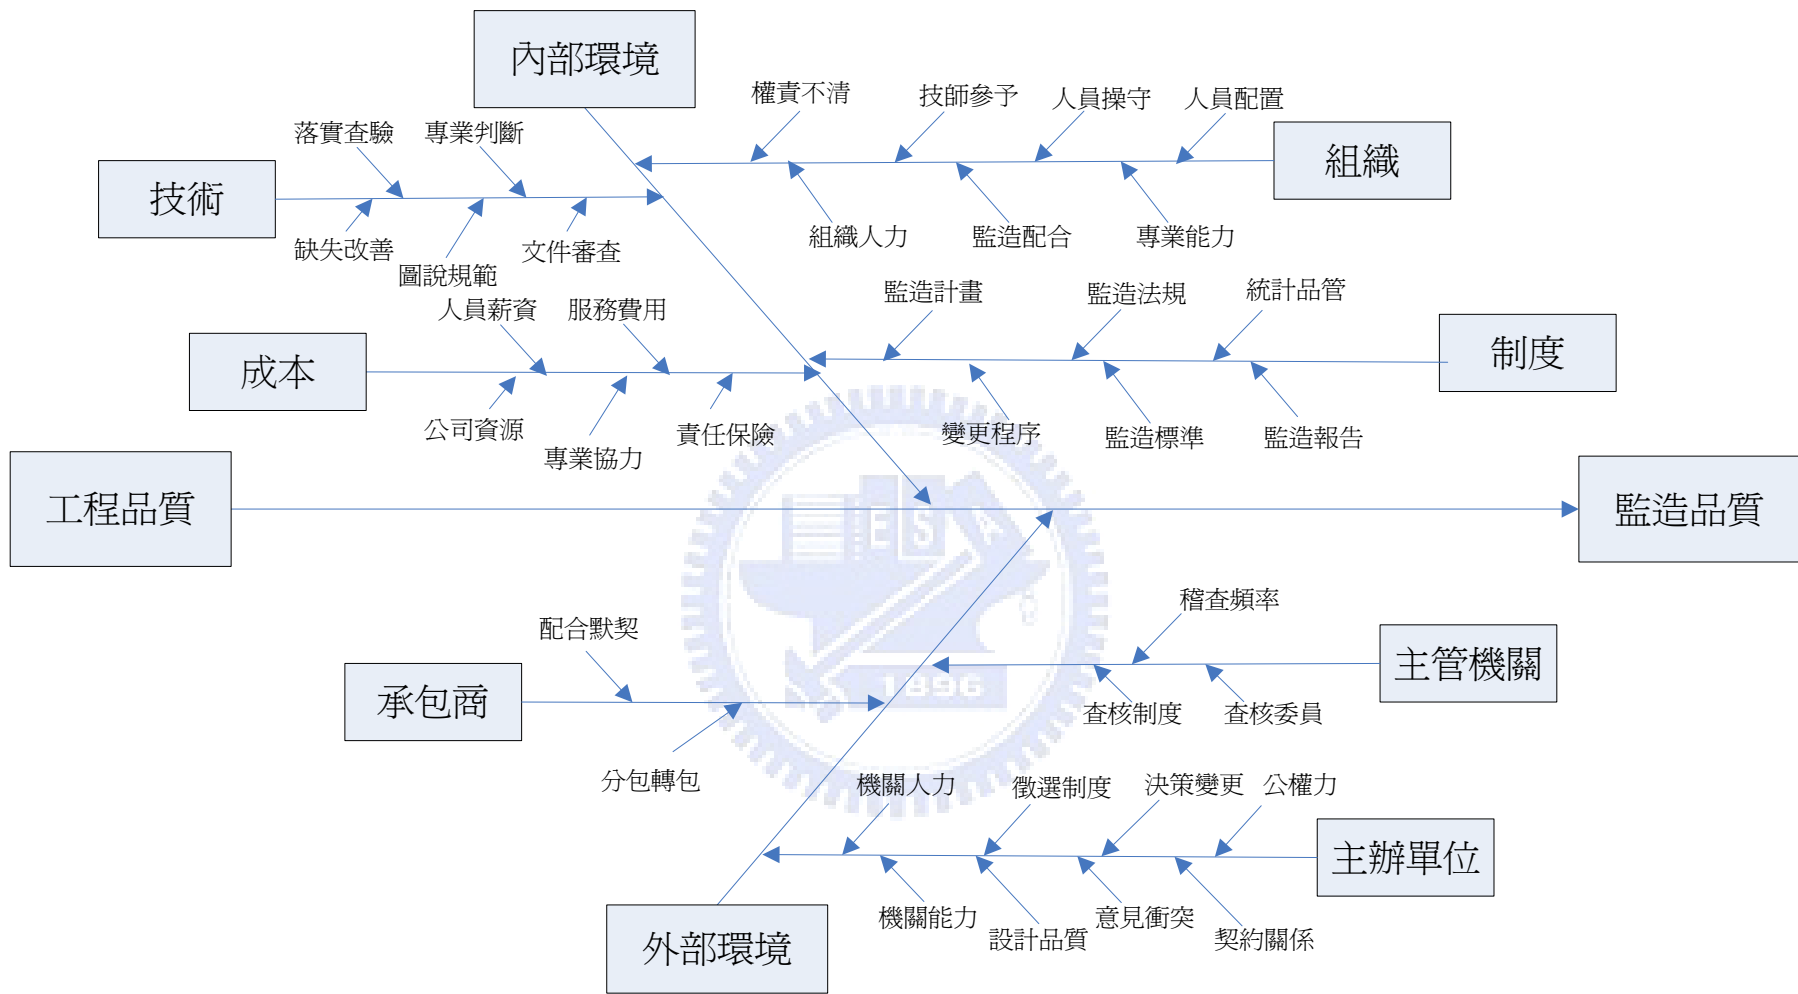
內部環境

權責不清
技師參予
人員操守
人員配置

落實查驗
專業判斷

技術

組織

缺失改善
圖說規範
文件審查

組織人力
監造配合
專業能力

人員薪資
服務費用

監造計畫
監造法規
統計品管

成本

制度

公司資源
專業協力
責任保險

變更程序
監造標準
監造報告

工程品質

監造品質

1896

稽查頻率

配合默契

主管機關

承包商

查核制度
查核委員

分包轉包

機關人力
徵選制度
決策變更
公權力

主辦單位

機關能力
設計品質
意見衝突
契約關係

外部環境